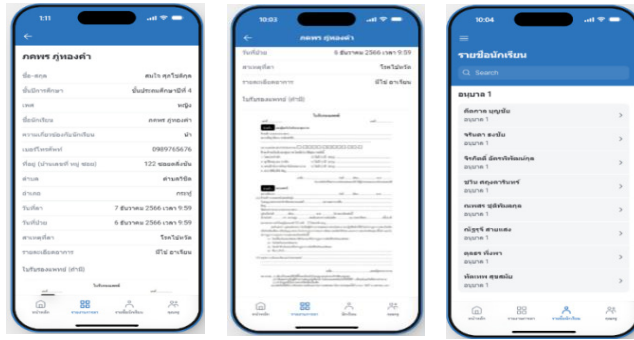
1:11

ภคพร ภู่ทองคำ

ชื่อ-สกุล สมใจ ศุภโรจิกุล
ชั้นปีการศึกษา ชั้นประถมศึกษาปีที่ 4
เพศ หญิง
ชื่อนักเรียน ภคพร ภู่ทองคำ
ความเกี่ยวข้องกับนักเรียน ป้า
เบอร์โทรศัพท์ 0989765676
ที่อยู่ (บ้านเลขที่ หมู่ ซอย) 122 ซอยพหลโยธิน
ตำบล ตำบลรามัย
อำเภอ กระทุ่ม
วันที่ลา 7 ธันวาคม 2566 เวลา 9:59
วันที่ป่วย 6 ธันวาคม 2566 เวลา 9:59
สาเหตุที่ลา โรคไข้หวัด
รายละเอียดอาการ มีไข้ อาเจียน
ใบรับรองแพทย์ (ถ้ามี)

ใบรับรองแพทย์

หน้าหลัก รายงานการลา รายชื่อนักเรียน บุคคล

10:03

ภคพร ภู่ทองคำ

วันที่ป่วย 6 ธันวาคม 2566 เวลา 9:59
สาเหตุที่ลา โรคไข้หวัด
รายละเอียดอาการ มีไข้ อาเจียน
ใบรับรองแพทย์ (ถ้ามี)

ใบรับรองแพทย์

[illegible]

หน้าหลัก รายงานการลา นักเรียน บุคคล

10:04

รายชื่อนักเรียน

Search

อนุบาล 1

ศิตภาย บุญชัย
อนุบาล 1
ฑริเมท จะบัน
อนุบาล 1
จิรภัทร์ อัครรัตนมงคล
อนุบาล 1
ฝาไน คงเสาวรินทร์
อนุบาล 1
กนกพร ชุติพันคุณ
อนุบาล 1
ณัฐธุรี สายแสง
อนุบาล 1
ดุลยา ทั้งจา
อนุบาล 1
ทัศนพร สุขสนิม
อนุบาล 1

หน้าหลัก รายงานการลา รายชื่อนักเรียน บุคคล